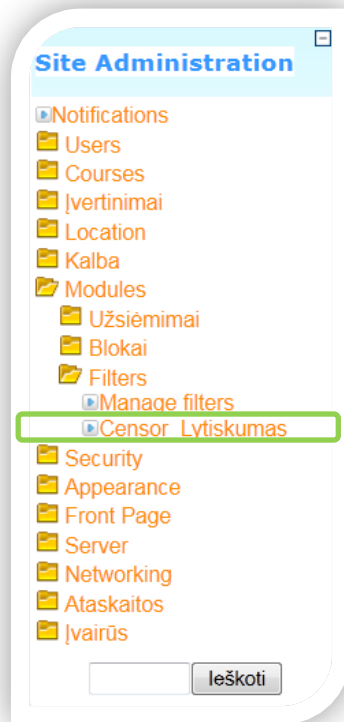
Site Administration

Notifications
Users
Courses
Įvertinimai
Location
Kalba
Modules
Užsiėmimai
Blokai
Filters
Manage filters
Censor Lytiskumas
Security
Appearance
Front Page
Server
Networking
Ataskaitos
Įvairūs

Ieškoti